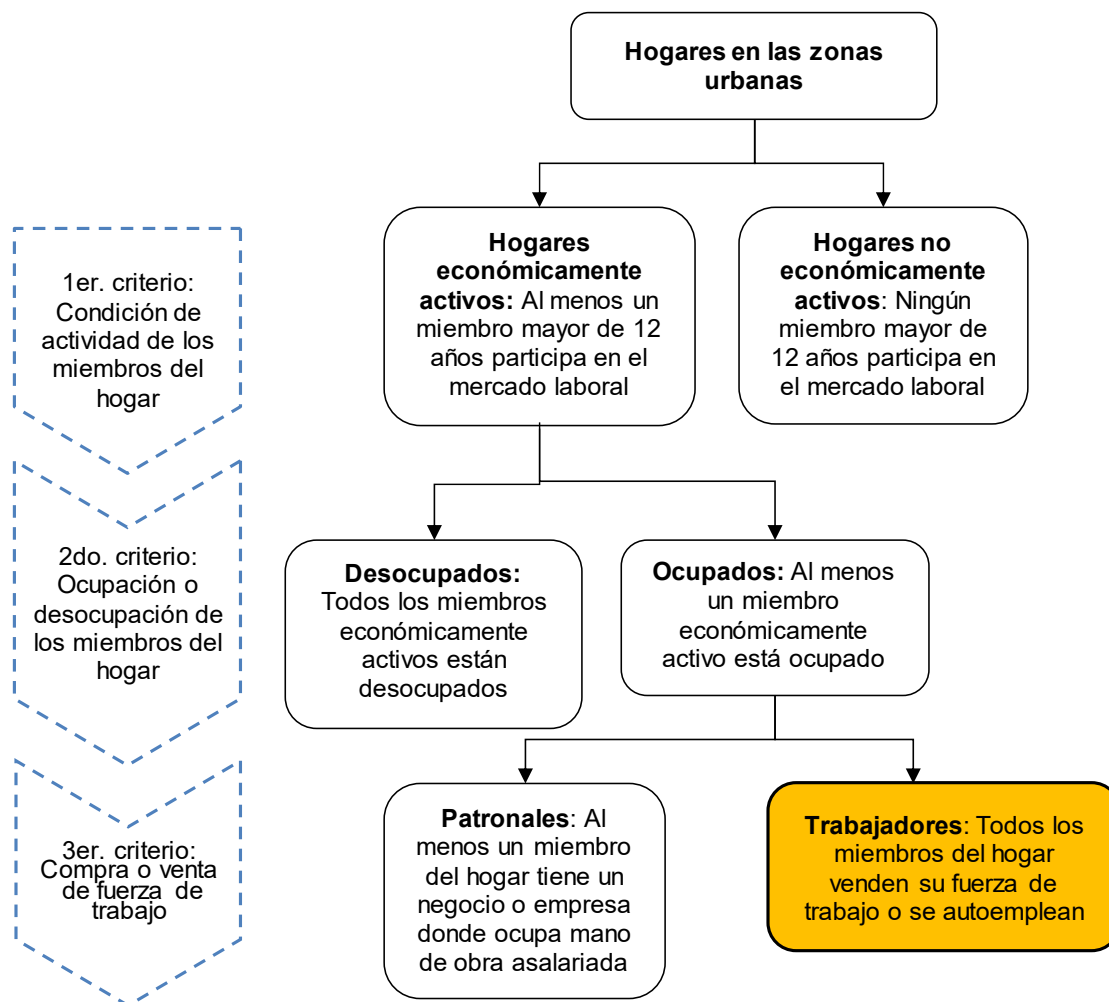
Hogares en las zonas urbanas

1er. criterio: Condición de actividad de los miembros del hogar

Hogares económicamente activos: Al menos un miembro mayor de 12 años participa en el mercado laboral

Hogares no económicamente activos: Ningún miembro mayor de 12 años participa en el mercado laboral

2do. criterio: Ocupación o desocupación de los miembros del hogar

Desocupados: Todos los miembros económicamente activos están desocupados

Ocupados: Al menos un miembro económicamente activo está ocupado

3er. criterio: Compra o venta de fuerza de trabajo

Patronales: Al menos un miembro del hogar tiene un negocio o empresa donde ocupa mano de obra asalariada

Trabajadores: Todos los miembros del hogar venden su fuerza de trabajo o se autoemplean